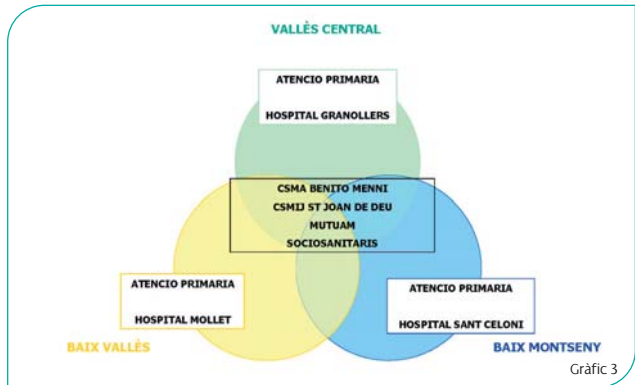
VALLÈS CENTRAL

ATENCIO PRIMARIA

HOSPITAL GRANOLLERS

CSMA BENITO MENNI
CSMIJ ST JOAN DE DEU
MUTUAM
SOCIOSANITARIS

ATENCIO PRIMARIA

HOSPITAL MOLLET

ATENCIO PRIMARIA

HOSPITAL SANT CELONI

BAIX VALLÈS

BAIX MONTSENY

Gràfic 3